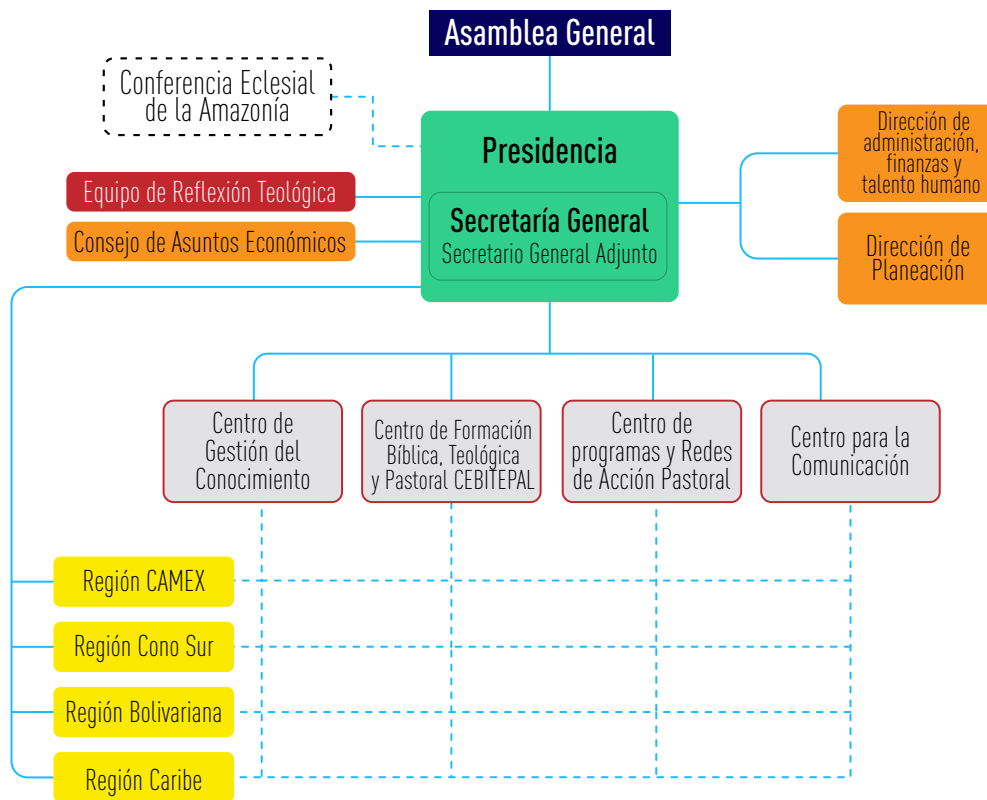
Asamblea General

Conferencia Eclesial de la Amazonía

Presidencia

Secretaría General
Secretario General Adjunto

Equipo de Reflexión Teológica

Consejo de Asuntos Económicos

Dirección de administración, finanzas y talento humano

Dirección de Planeación

Centro de Gestión del Conocimiento

Centro de Formación Bíblica, Teológica y Pastoral CEBITEPAL

Centro de programas y Redes de Acción Pastoral

Centro para la Comunicación

Región CAMEX

Región Cono Sur

Región Bolivariana

Región Caribe